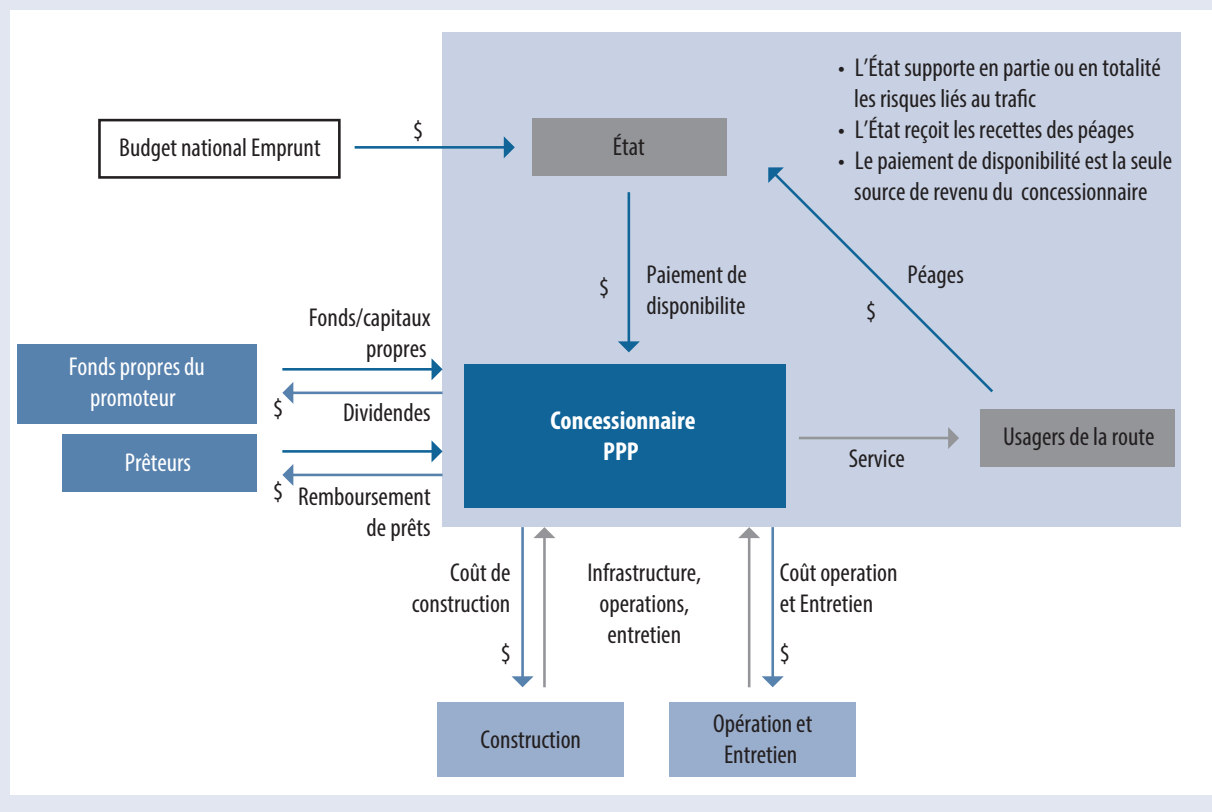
• L'État supporte en partie ou en totalité les risques liés au trafic
• L'État reçoit les recettes des péages
• Le paiement de disponibilité est la seule source de revenu du concessionnaire

Budget national Emprunt

$

État

$

Paiement de disponibilite

Péages

$

Fonds/capitaux propres

Fonds propres du promoteur

$

Dividendes

Concessionnaire PPP

Usagers de la route

Service

Prêteurs

$

Remboursement de prêts

Coût de construction

$

Infrastructure, operations, entretien

Coût operation et Entretien

$

Construction

Opération et Entretien